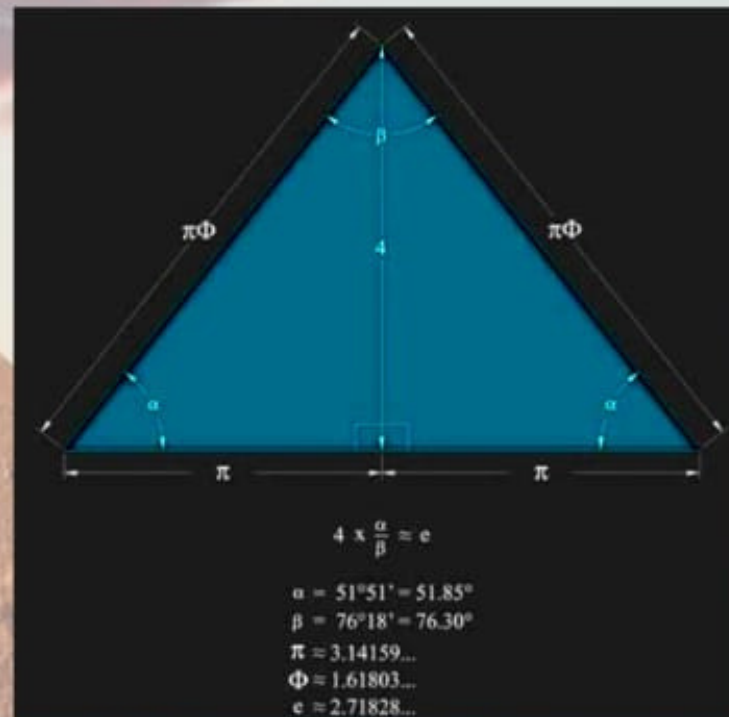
$\beta$

$\pi\Phi$

$\pi\Phi$

4

$\alpha$

$\alpha$

$\pi$

$\pi$

$4 \times \frac{\alpha}{\beta} \approx e$

$\alpha = 51°51' = 51.85°$
$\beta = 76°18' = 76.30°$
$\pi \approx 3.14159...$
$\Phi \approx 1.61803...$
$e \approx 2.71828...$